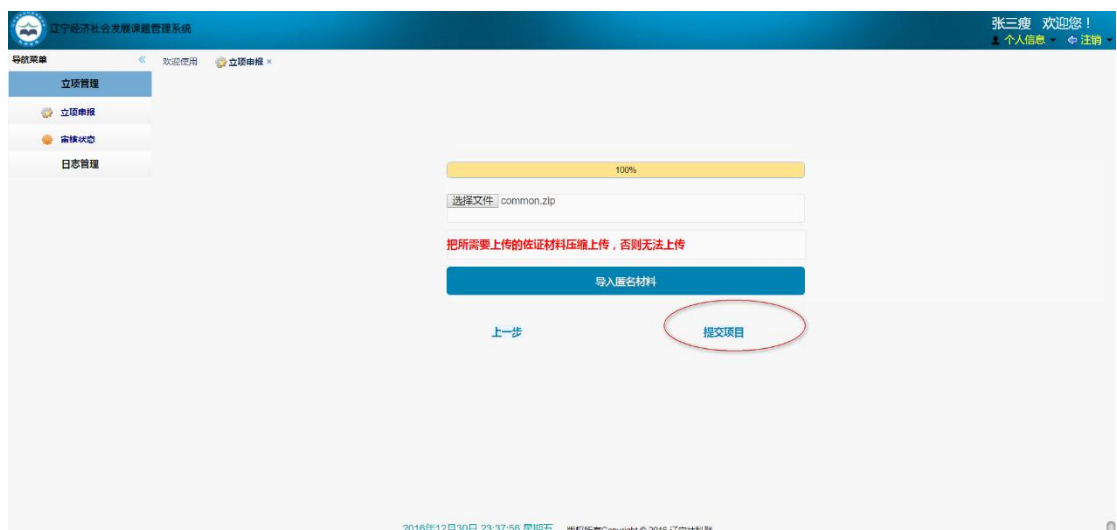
辽宁经济社会发展课题管理系统

张三瘦 欢迎您！
个人信息 ▾ 注销 ▾

导航菜单 «
欢迎使用 立项申报 ×

立项管理
立项申报
审核状态
日志管理

100%

选择文件 common.zip

把所需要上传的佐证材料压缩上传，否则无法上传

导入匿名材料

上一步
提交项目

2016年12月30日 23:37:56 星期五 版权所有Copyright © 2016 辽宁社科联